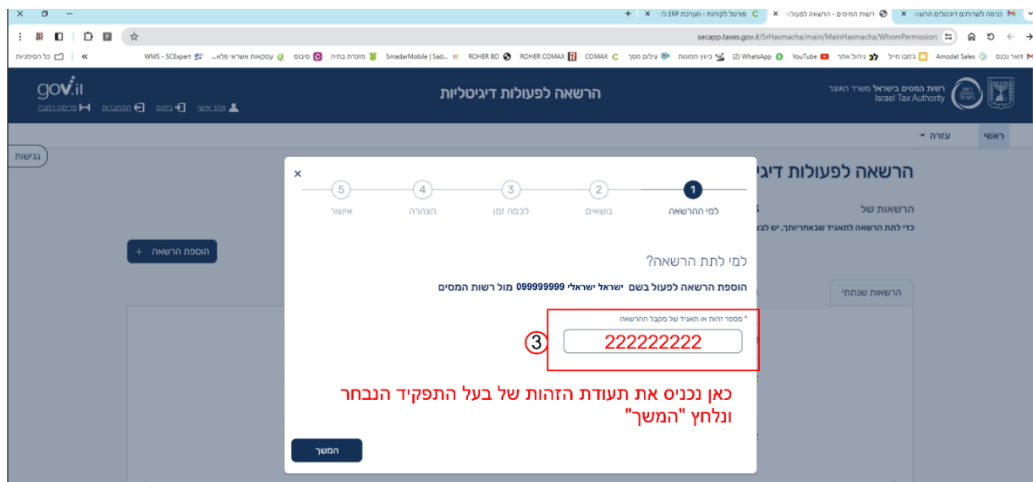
כניסה לשירותים דיגיטליים הרשו ×
רשות המסים - הרשאה לפעולו ×
פורטל לקוחות - מערכת ERP לו ×
secapp.taxes.gov.il/SrHasmacha/main/MainHasmacha/WhomPermission
דואר נכנס Amodat Sales ניהול מייל ניהול אתר YouTube (2) WhatsApp כיווץ תמונות צילום מסך COMAX ROHER COMAX ROHER BO SmadarMobile | Sad... מזכרת בתיה סיבוס עסקאות אשראי-פלא... WMS - SCExpert כל הסימניות
gov.il
אזור אישי כניסה התנתקות פריסת המערך
הרשאה לפעולות דיגיטליות
רשות המסים בישראל משרד האוצר Israel Tax Authority
ראשי עזרה
נגישות
הרשאה לפעולות דיגי
הרשאות של
כדי לתת הרשאה להאגיד שבאחריותך, יש לבח
הוספת הרשאה +
הרשאות שנתתי
×
1 למי ההרשאה
2 נושאים
3 לכמה זמן
4 הצהרה
5 אישור
למי לתת הרשאה?
הוספת הרשאה לפעול בשם ישראל ישראלי 099999999 מול רשות המסים
* מספר זהות או תאגיד של מקבל ההרשאה
222222222
3
כאן נכניס את תעודת הזהות של בעל התפקיד הנבחר ונלחץ "המשך"
המשך